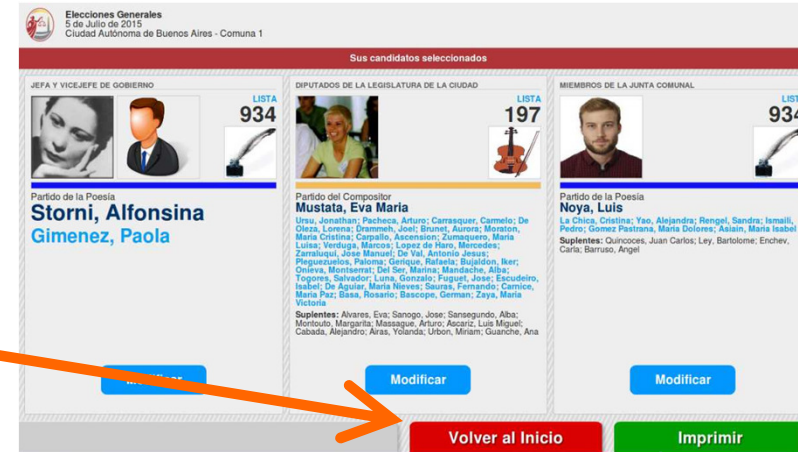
Elecciones Generales
5 de Julio de 2015
Ciudad Autónoma de Buenos Aires - Comuna 1

Sus candidatos seleccionados

JEFA Y VICEJEFE DE GOBIERNO

LISTA
934

Partido de la Poesía
Storni, Alfonsina
Gimenez, Paola

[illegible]

DIPUTADOS DE LA LEGISLATURA DE LA CIUDAD

LISTA
197

Partido del Compositor
Mustata, Eva Maria

Ursu, Jonathan; Pacheca, Arturo; Carrasquer, Carmelo; De Oleza, Lorena; Drammeh, Joel; Brunet, Aurora; Moraton, Maria Cristina; Carpallo, Ascension; Zumaquero, Maria Luisa; Verduga, Marcos; Lopez de Haro, Mercedes; Zarraluqui, Jose Manuel; De Val, Antonio Jesus; Pleguezuelos, Paloma; Gerique, Rafaela; Bujaldon, Iker; Onieva, Montserrat; Del Ser, Marina; Mandache, Alba; Togores, Salvador; Luna, Gonzalo; Fuguet, Jose; Escudeiro, Isabel; De Aguiar, Maria Nieves; Sauras, Fernando; Carnice, Maria Paz; Basa, Rosario; Bascope, German; Zaya, Maria Victoria

Suplentes: Alvares, Eva; Sanogo, Jose; Sansegundo, Alba; Montouto, Margarita; Massague, Arturo; Ascariz, Luis Miguel; Cabada, Alejandro; Airas, Yolanda; Urbon, Miriam; Guanche, Ana

Modificar

MIEMBROS DE LA JUNTA COMUNAL

LISTA
934

Partido de la Poesía
Noya, Luis

La Chica, Cristina; Yao, Alejandra; Rengel, Sandra; Ismaili, Pedro; Gomez Pastrana, Maria Dolores; Asiain, Maria Isabel

Suplentes: Quincoces, Juan Carlos; Ley, Bartolome; Enchev, Carla; Barruso, Angel

Modificar

Volver al Inicio

Imprimir